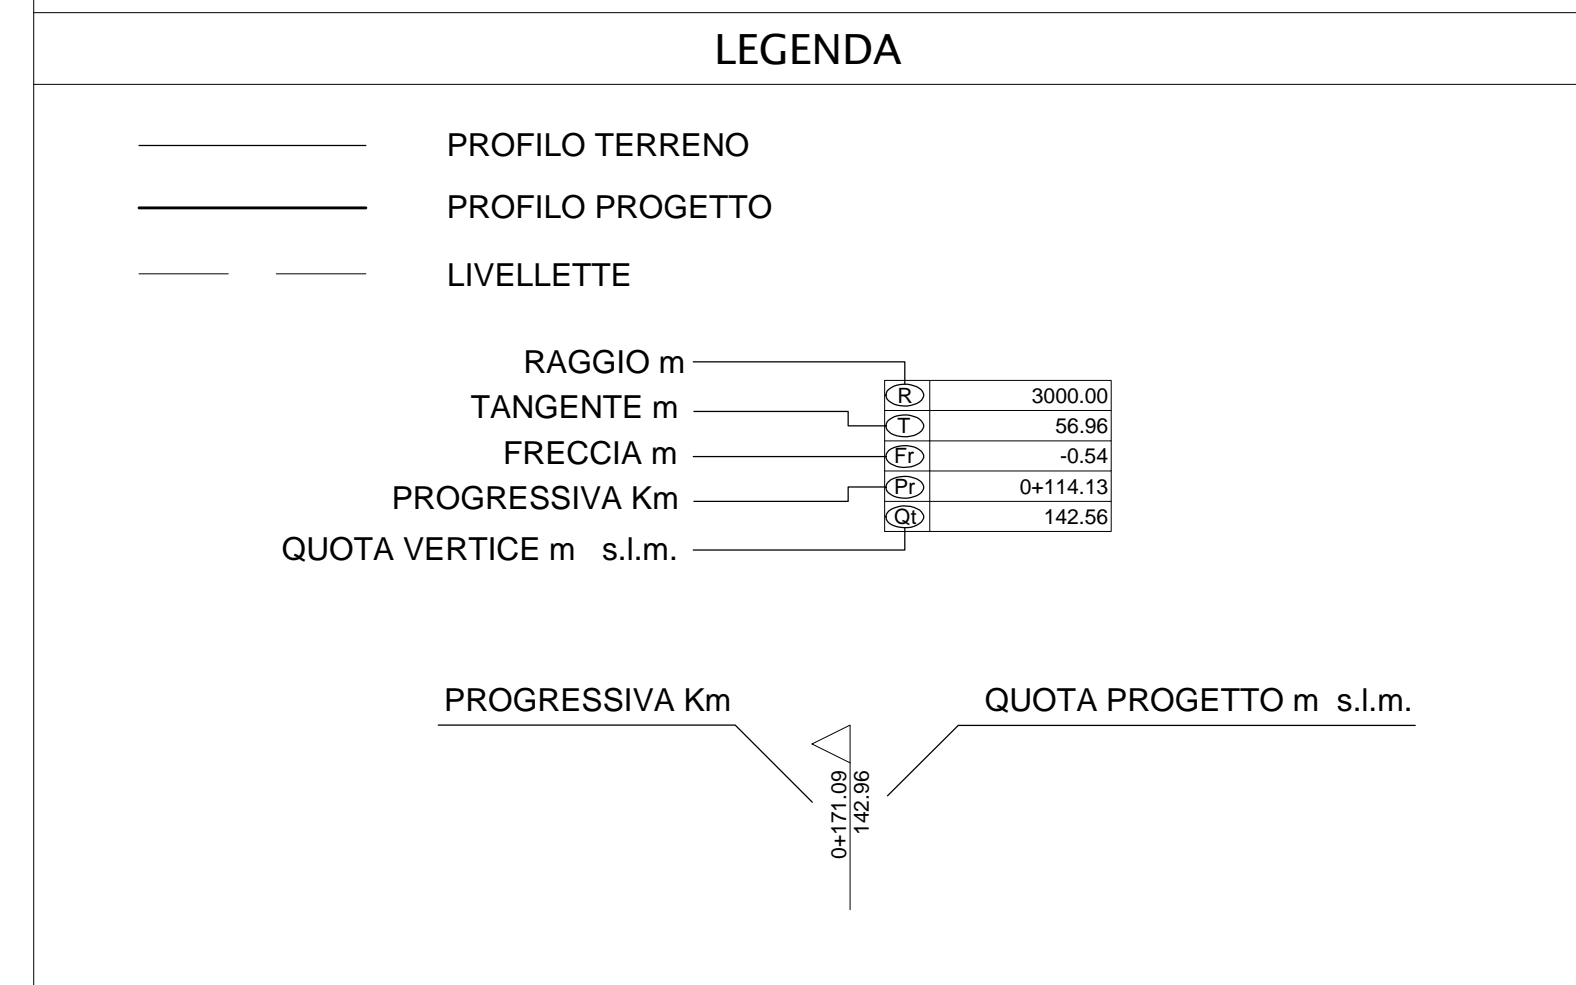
LEGENDA

PROFILO TERRENO

PROFILO PROGETTO

LIVELLETTE

RAGGIO m

TANGENTE m

FRECCIA m

PROGRESSIVA Km

QUOTA VERTICE m s.l.m.

| | |
|---|---|
| R | 3000.00 |
| T | 56.96 |
| Fr | -0.54 |
| Pr | 0+114.13 |
| Qt | 142.56 |

PROGRESSIVA Km

QUOTA PROGETTO m s.l.m.

0+171.09

142.96